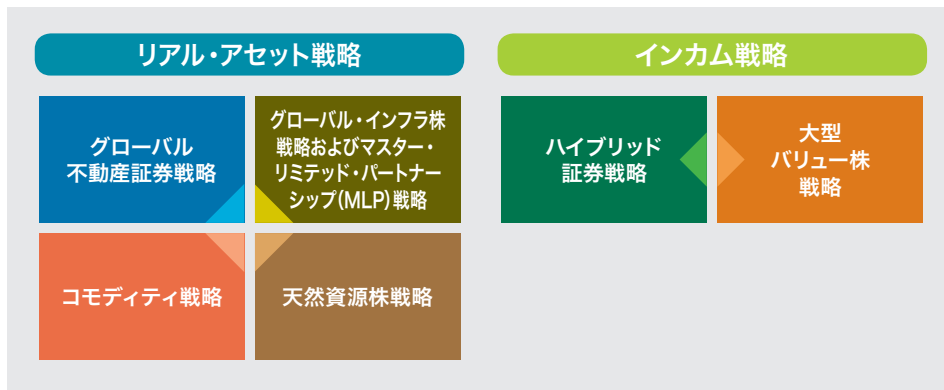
リアル・アセット戦略

グローバル不動産証券戦略

グローバル・インフラ株戦略およびマスター・リミテッド・パートナーシップ(MLP)戦略

コモディティ戦略

天然資源株戦略

インカム戦略

ハイブリッド証券戦略

大型バリュー株戦略